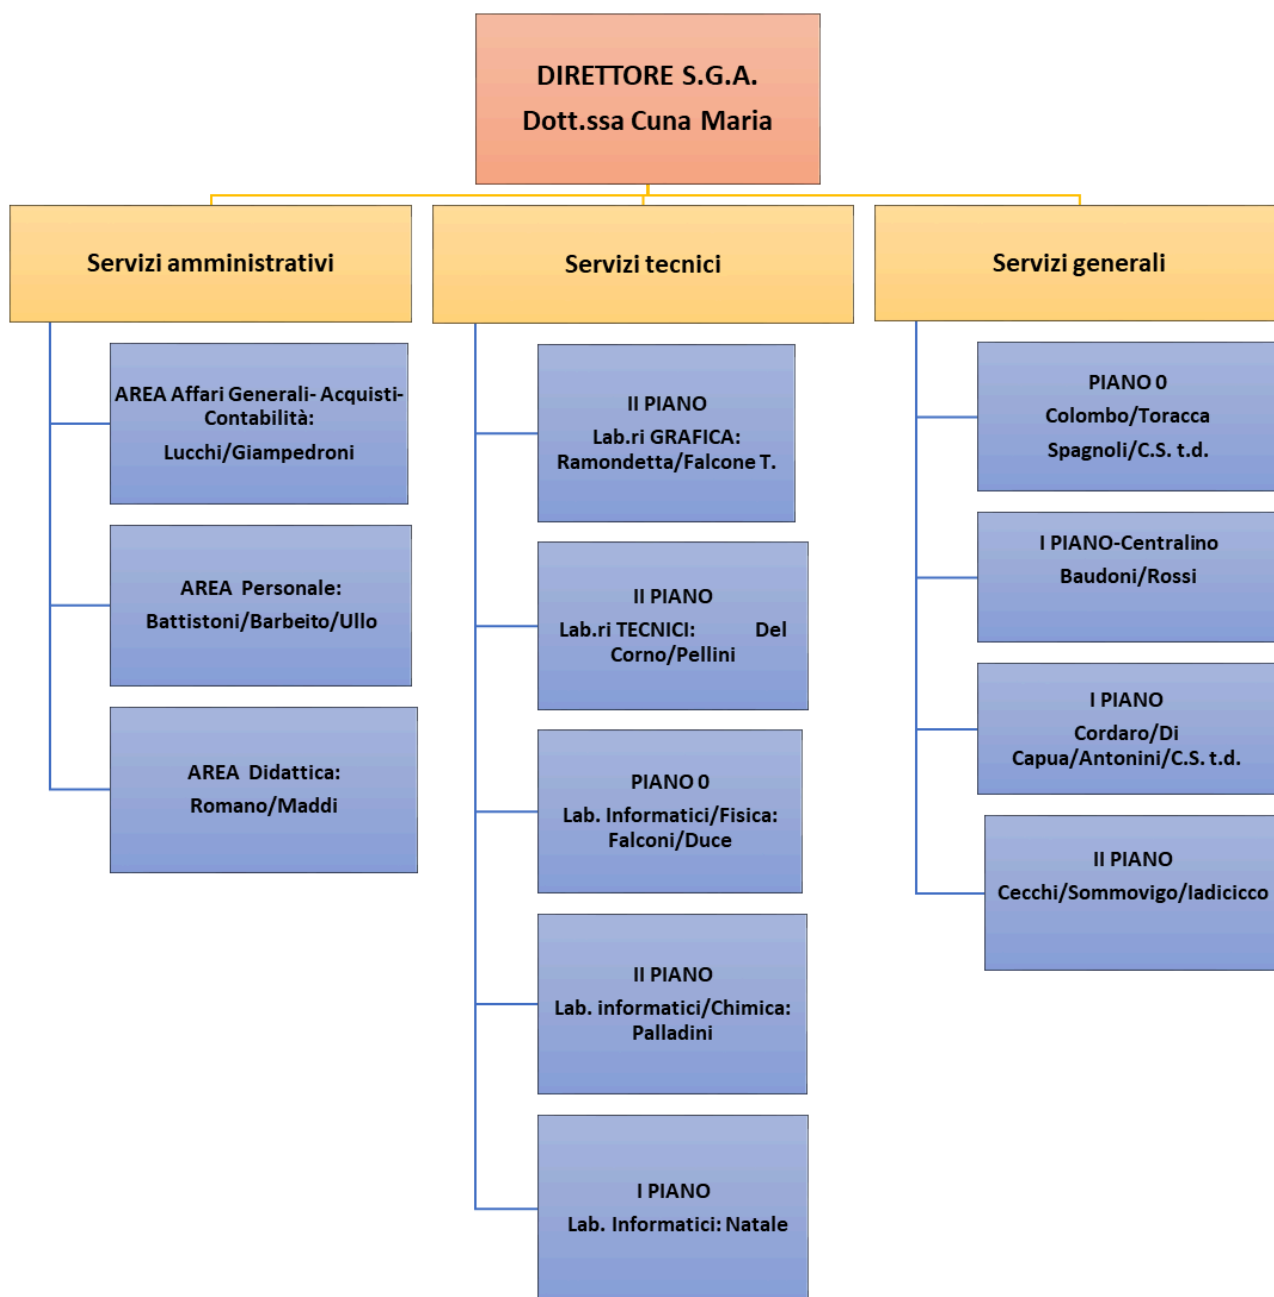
DIRETTORE S.G.A.
Dott.ssa Cuna Maria

Servizi amministrativi

AREA Affari Generali- Acquisti-Contabilità:
Lucchi/Giampedroni

AREA Personale:
Battistoni/Barbeito/Ullo

AREA Didattica:
Romano/Maddi

Servizi tecnici

II PIANO
Lab.ri GRAFICA:
Ramondetta/Falcone T.

II PIANO
Lab.ri TECNICI: Del Corno/Pellini

PIANO 0
Lab. Informatici/Fisica:
Falconi/Duce

II PIANO
Lab. informatici/Chimica:
Palladini

I PIANO
Lab. Informatici: Natale

Servizi generali

PIANO 0
Colombo/Toracca
Spagnoli/C.S. t.d.

I PIANO-Centralino
Baudoni/Rossi

I PIANO
Cordaro/Di Capua/Antonini/C.S. t.d.

II PIANO
Cecchi/Sommovigo/Iadicicco